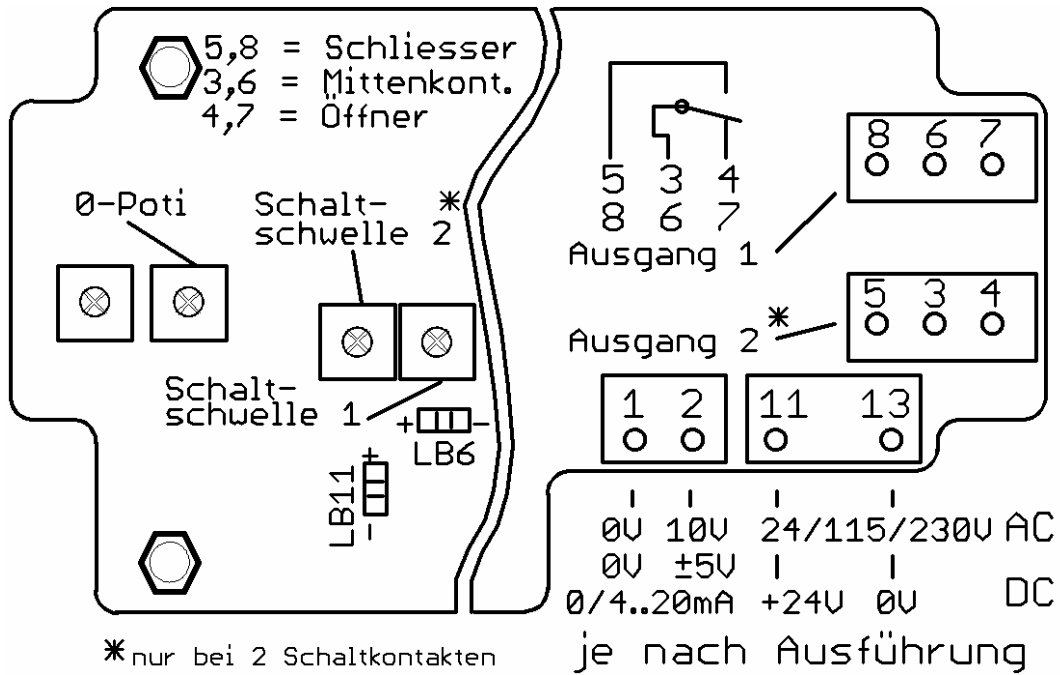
5,8 = Schliesser
3,6 = Mittenkont.
4,7 = Öffner

0-Poti

Schaltschwelle 2 *

Schaltschwelle 1

+ LB6 -

+ LB11 -

5 3 4
8 6 7
Ausgang 1

8 6 7

5 3 4

Ausgang 2 *

1 2

11 13

0V 10V 24/115/230V AC
0V ±5V DC
0/4..20mA +24V 0V

* nur bei 2 Schaltkontakten

je nach Ausführung